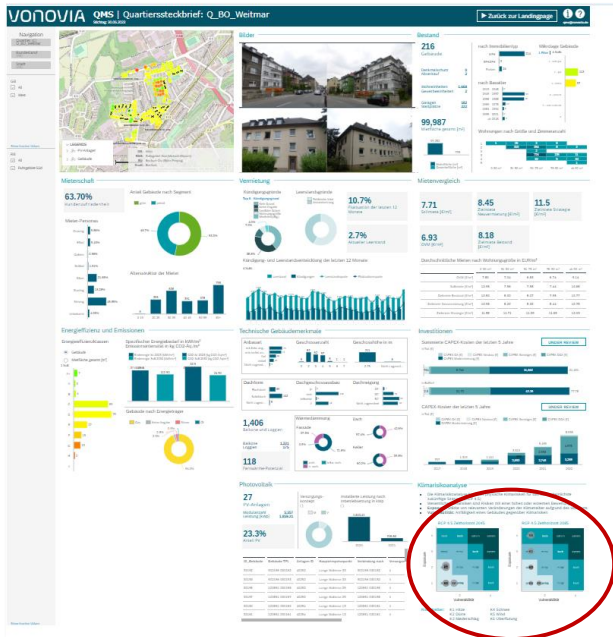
VONOVIA QMS | Quartierssteckbrief: Q_BO_Weitmar

Zurück zur Landingpage

Navigation

Bilder

Bestand

216

99,987

Mieterschaft

63.70%

Vermietung

10.7%

2.7%

Mietenvergleich

7.71

8.45

11.5

6.93

8.18

Energieeffizienz und Emissionen

Technische Gebäudemerkmale

1,406

118

Investitionen

Photovoltaik

27

23.3%

Klimarisikoanalyse